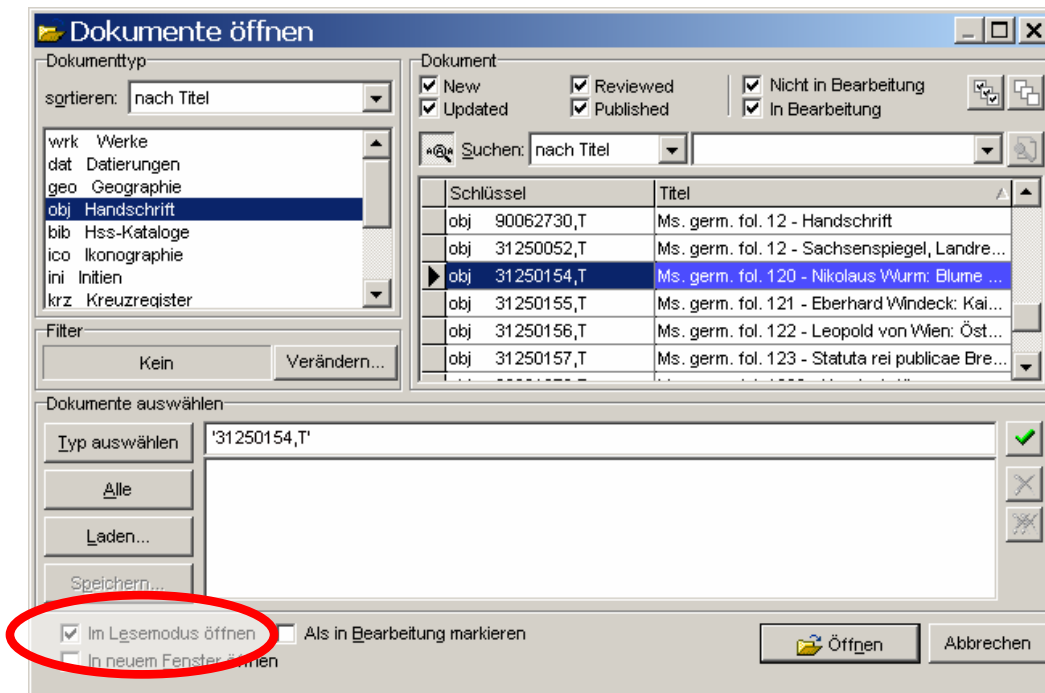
Dokumente öffnen

Dokumenttyp
sortieren: nach Titel

wrk Werke
dat Datierungen
geo Geographie
obj Handschrift
bib Hss-Kataloge
ico Ikonographie
ini Initien
krz Kreuzregister

Filter
Kein
Verändern...

Dokument
New
Updated
Reviewed
Published
Nicht in Bearbeitung
In Bearbeitung

Suchen: nach Titel

| Schlüssel | Titel |
|---|---|
| obj 90062730,T | Ms. germ. fol. 12 - Handschrift |
| obj 31250052,T | Ms. germ. fol. 12 - Sachsenspiegel, Landre... |
| obj 31250154,T | Ms. germ. fol. 120 - Nikolaus Wurm: Blume ... |
| obj 31250155,T | Ms. germ. fol. 121 - Eberhard Windeck: Kai... |
| obj 31250156,T | Ms. germ. fol. 122 - Leopold von Wien: Öst... |
| obj 31250157,T | Ms. germ. fol. 123 - Statuta rei publicae Bre... |
| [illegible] | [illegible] |

Dokumente auswählen
Typ auswählen
'31250154,T'
Alle
Laden...
Speichern...

Im Lesemodus öffnen
In neuem Fenster öffnen
Als in Bearbeitung markieren
Öffnen
Abbrechen